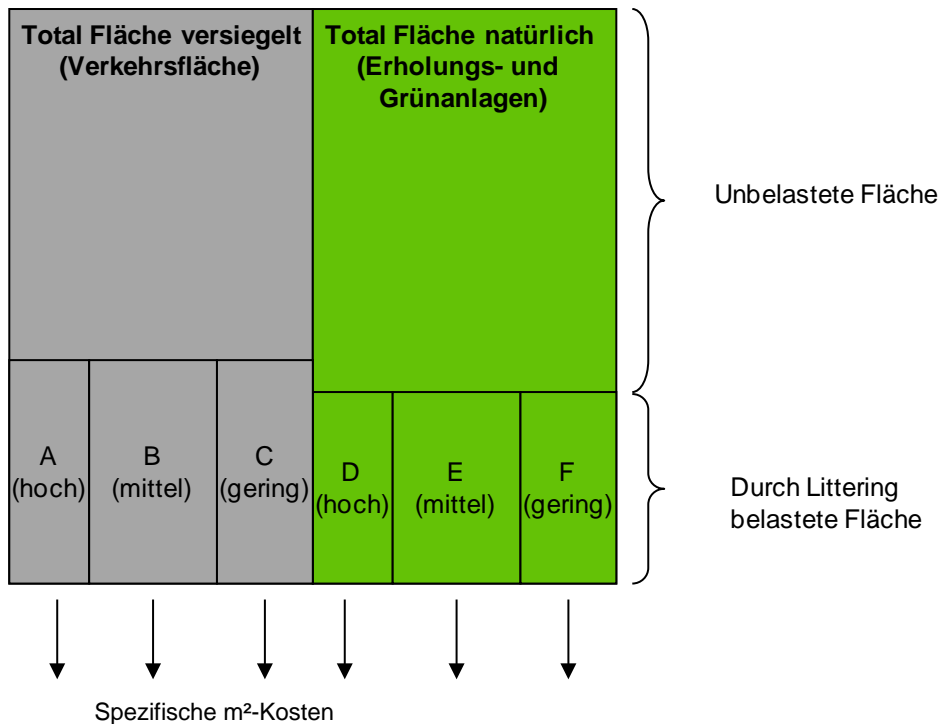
Total Fläche versiegelt (Verkehrsfläche)

Total Fläche natürlich (Erholungs- und Grünanlagen)

Unbelastete Fläche

A (hoch)

B (mittel)

C (gering)

D (hoch)

E (mittel)

F (gering)

Durch Littering belastete Fläche

Spezifische m²-Kosten